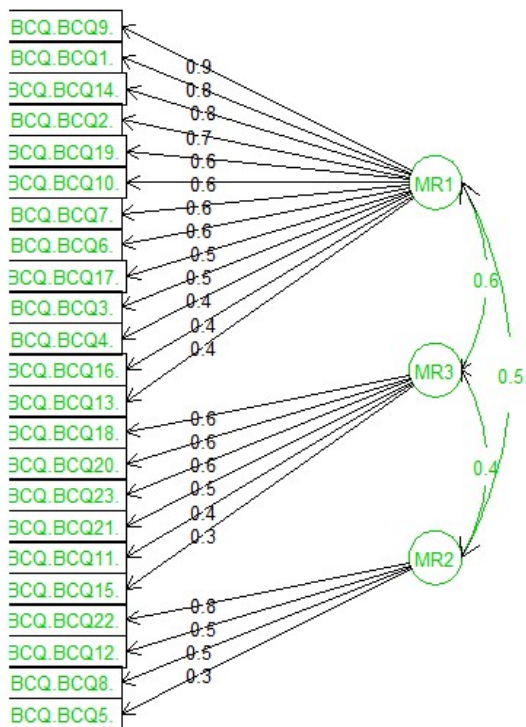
BCQ.BCQ9.
BCQ.BCQ1.
3CQ.BCQ14.
BCQ.BCQ2.
3CQ.BCQ19.
3CQ.BCQ10.
BCQ.BCQ7.
BCQ.BCQ6.
3CQ.BCQ17.
BCQ.BCQ3.
BCQ.BCQ4.
3CQ.BCQ16.
3CQ.BCQ13.
3CQ.BCQ18.
3CQ.BCQ20.
3CQ.BCQ23.
3CQ.BCQ21.
3CQ.BCQ11.
3CQ.BCQ15.
3CQ.BCQ22.
3CQ.BCQ12.
BCQ.BCQ8.
BCQ.BCQ5.

0.9
0.8
0.8
0.7
0.6
0.6
0.6
0.6
0.5
0.5
0.4
0.4
0.4

MR1

0.6
0.5

MR3

0.6
0.6
0.6
0.5
0.4
0.3

0.4

MR2

0.8
0.5
0.5
0.3